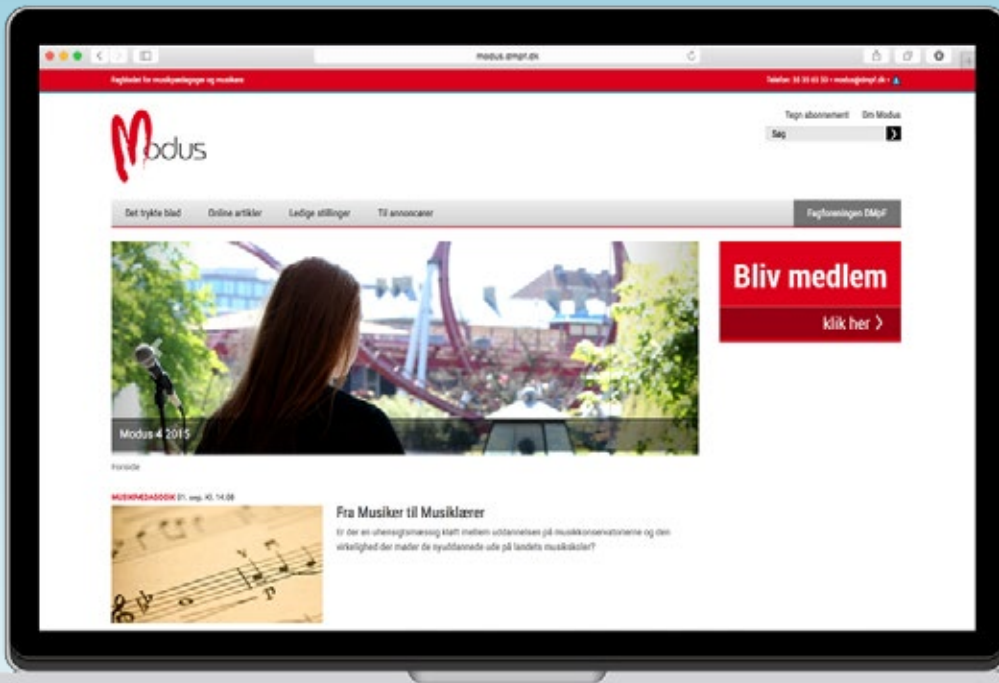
modus.dmpf.dk

Fagbladet for musikpædagoger og musikere

Telefon: 33 35 03 33 • modus@dmpf.dk •

Tegn abonnement Om Modus

Søg

Modus

Det trykte blad Online artikler Ledige stillinger Til annoncører Fagforeningen DMpF

Bliv medlem

klik her ›

Modus 4 2015

Forside

MUSIKPÆDAGOGIK 01. sep. Kl. 14.08

Fra Musiker til Musiklærer

Er der en uhensigtsmæssig kløft mellem uddannelsen på musikkonservatorierne og den virkelighed der møder de nyuddannede ude på landets musikskoler?